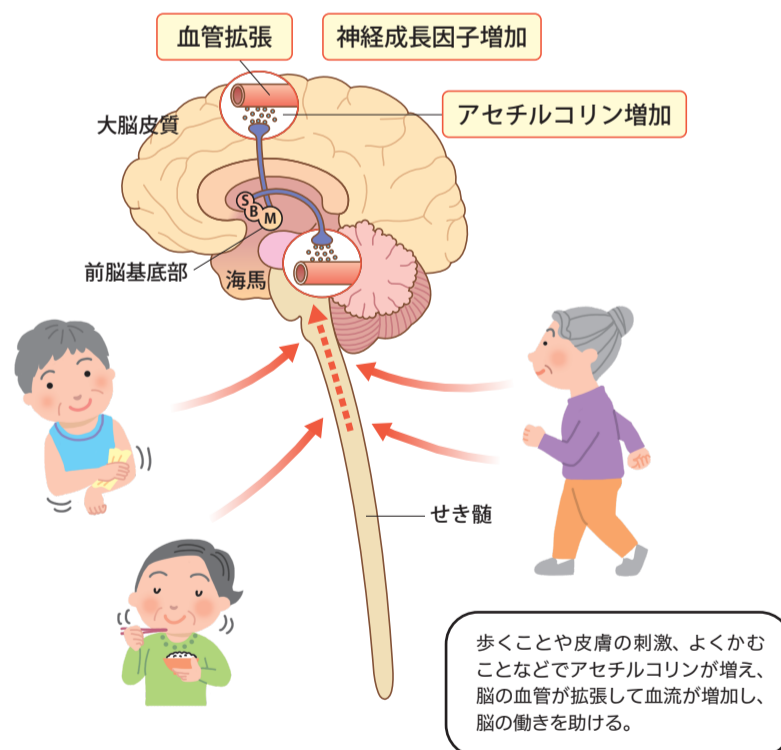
血管拡張

神経成長因子増加

アセチルコリン増加

大脳皮質

S

B

M

前脳基底部

海馬

せき髄

歩くことや皮膚の刺激、よくかむことなどでアセチルコリンが増え、脳の血管が拡張して血流が増加し、脳の働きを助ける。